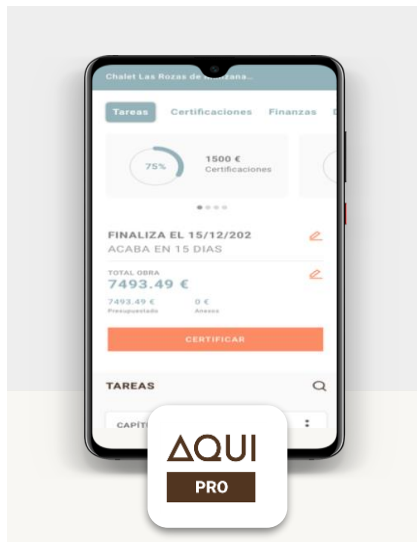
Chalet Las Rozas de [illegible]...

Tareas Certificaciones Finanzas

75%

1500 €
Certificaciones

FINALIZA EL 15/12/202
ACABA EN 15 DIAS

TOTAL OBRA
7493.49 €
7493.49 €
Presupuestado
0 €
Anexos

CERTIFICAR

TAREAS

CAPÍT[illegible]

ΔQUI
PRO